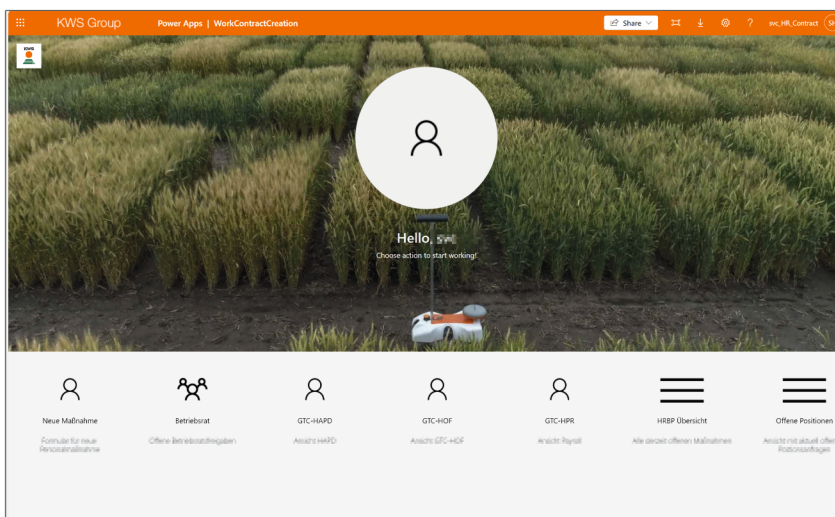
KWS Group Power Apps | WorkContractCreation

Share

svc_HR_Contract

KWS

Hello, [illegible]

Choose action to start working!

Neue Maßnahme
Formular für neue Personalmaßnahme

Betriebsrat
Offene Betriebsratsfreigaben

GTC-HAPD
Ansicht HAPD

GTC-HOF
Ansicht GTC-HOF

GTC-HPR
Ansicht Payroll

HRBP Übersicht
Alle derzeit offenen Maßnahmen

Offene Positionen
Ansicht mit aktuell offenen Positionsanfragen